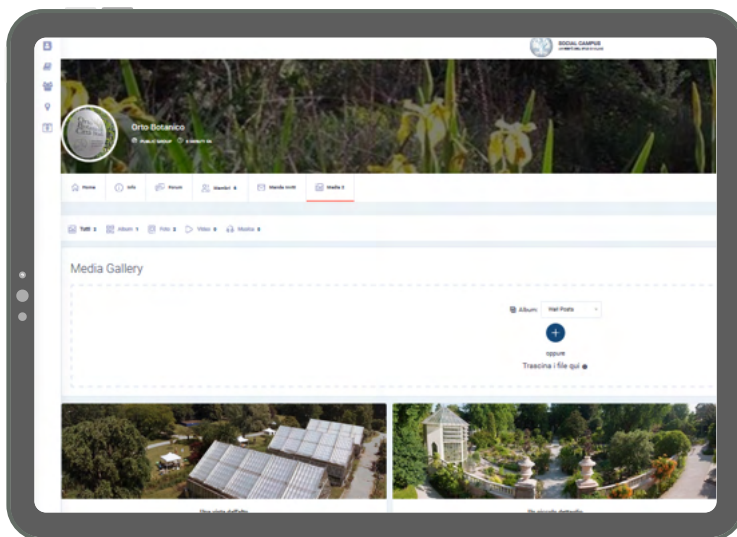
SOCIAL CAMPUS

Orto Botanico

PUBLIC GROUP

Home | Info | Forum | Membri 4 | Manda inviti | Media 3

Tutti 3 | Album 1 | Foto 2 | Video 0 | Musica 0

Media Gallery

Album: Wall Posts

oppure

Trascina i file qui